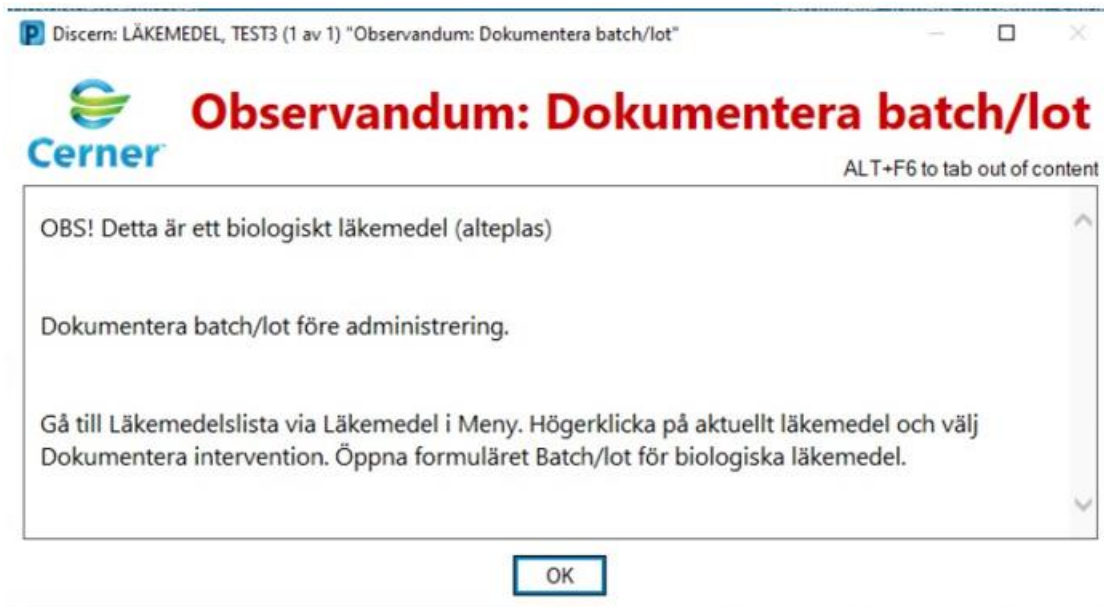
Discern: LÄKEMEDEL, TEST3 (1 av 1) "Observandum: Dokumentera batch/lot"

Cerner

Observandum: Dokumentera batch/lot

ALT+F6 to tab out of content

OBS! Detta är ett biologiskt läkemedel (alteplas)

Dokumentera batch/lot före administrering.

Gå till Läkemedelslista via Läkemedel i Meny. Högerklicka på aktuellt läkemedel och välj Dokumentera intervention. Öppna formuläret Batch/lot för biologiska läkemedel.

OK